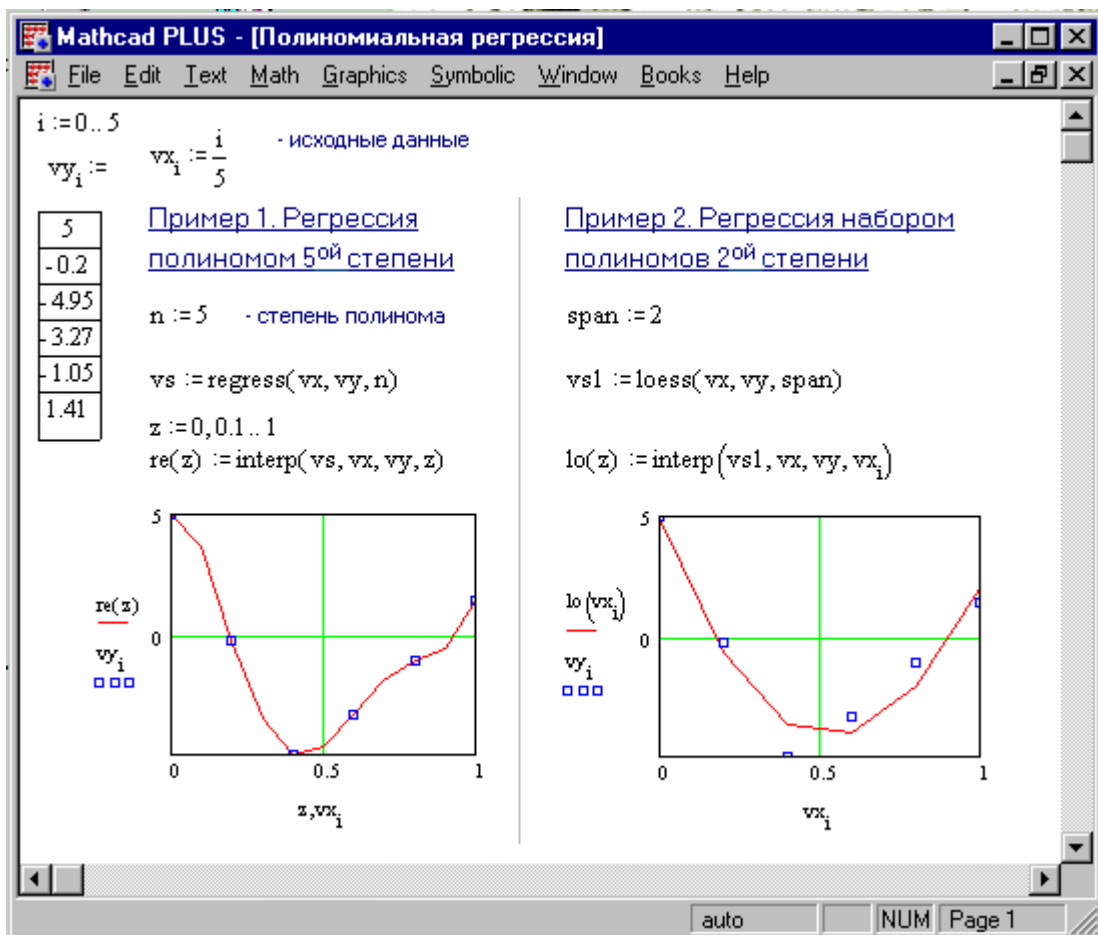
Mathcad PLUS - [Полиномиальная регрессия]

File Edit Text Math Graphics Symbolic Window Books Help

$i := 0..5$

$vy_i :=$ $vx_i := \frac{i}{5}$ - исходные данные

| 5 |
|---|
| -0.2 |
| -4.95 |
| -3.27 |
| -1.05 |
| 1.41 |

Пример 1. Регрессия полиномом 5ой степени

$n := 5$ - степень полинома

$vs := regress(vx, vy, n)$

$z := 0, 0.1..1$

$re(z) := interp(vs, vx, vy, z)$

5

0

0 0.5 1

$re(z)$

$vy_i$

$z, vx_i$

Пример 2. Регрессия набором полиномов 2ой степени

$span := 2$

$vs1 := loess(vx, vy, span)$

$lo(z) := interp(vs1, vx, vy, vx_i)$

5

0

0 0.5 1

$lo(vx_i)$

$vy_i$

$vx_i$

auto NUM Page 1